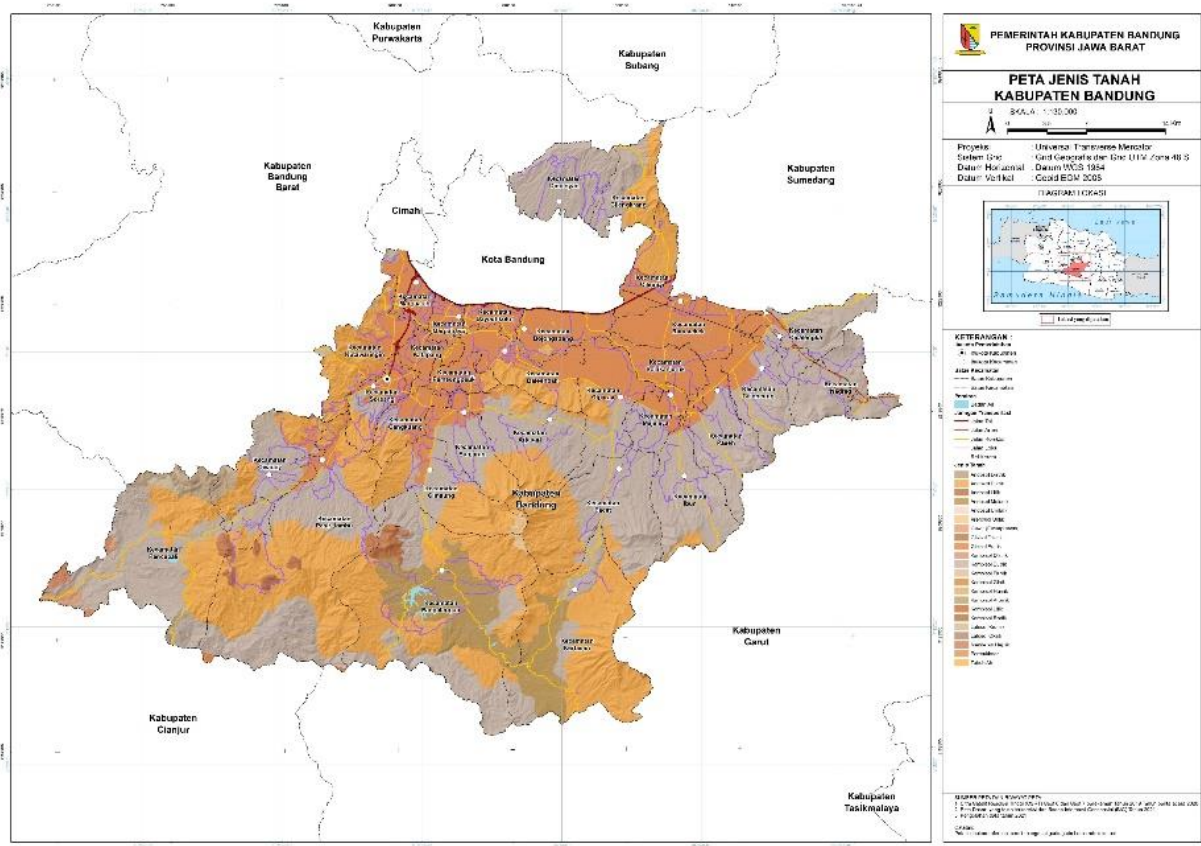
Kabupaten Purwakarta

Kabupaten Subang

Kabupaten Bandung Barat

Kabupaten Sumedang

Cimahi

Kota Bandung

Kabupaten Bandung

Kabupaten Garut

Kabupaten Cianjur

Kabupaten Tasikmalaya

PEMERINTAH KABUPATEN BANDUNG
PROVINSI JAWA BARAT

PETA JENIS TANAH
KABUPATEN BANDUNG

SKALA 1:150.000

Proyeksi : Universal Transverse Mercator
Sistem Grid : Grid Geografis dan Grid UTM Zona 48 S
Datum Horizontal : Datum WGS 1984
Datum Vertikal : Geoid EGM 2008

DIAGRAM LOKASI

KETERANGAN :

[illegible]